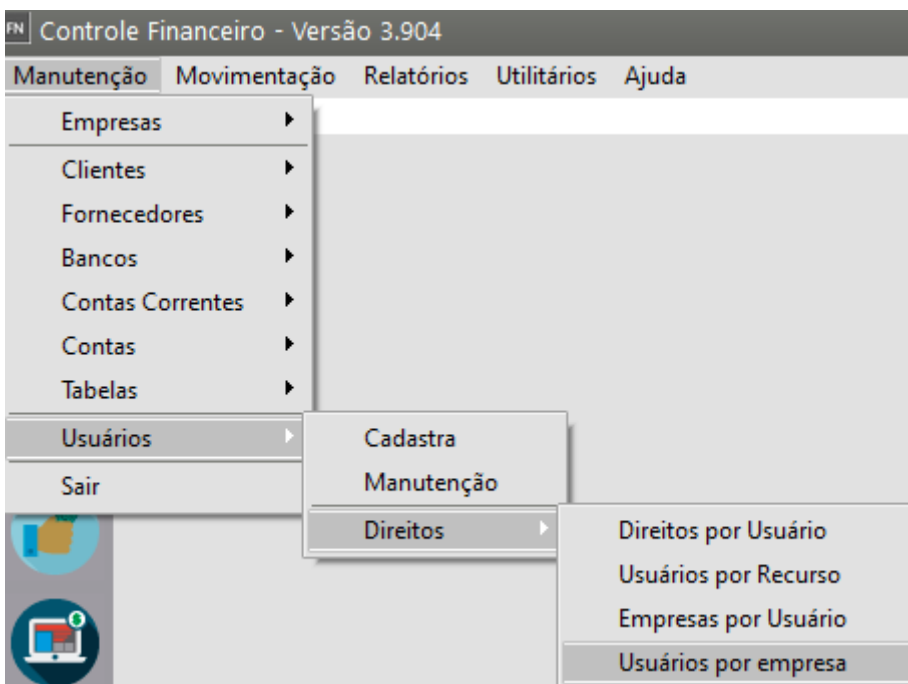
FN Controle Financeiro - Versão 3.904

Manutenção Movimentação Relatórios Utilitários Ajuda

Empresas
Clientes
Fornecedores
Bancos
Contas Correntes
Contas
Tabelas
Usuários
Sair

Cadastra
Manutenção
Direitos

Direitos por Usuário
Usuários por Recurso
Empresas por Usuário
Usuários por empresa